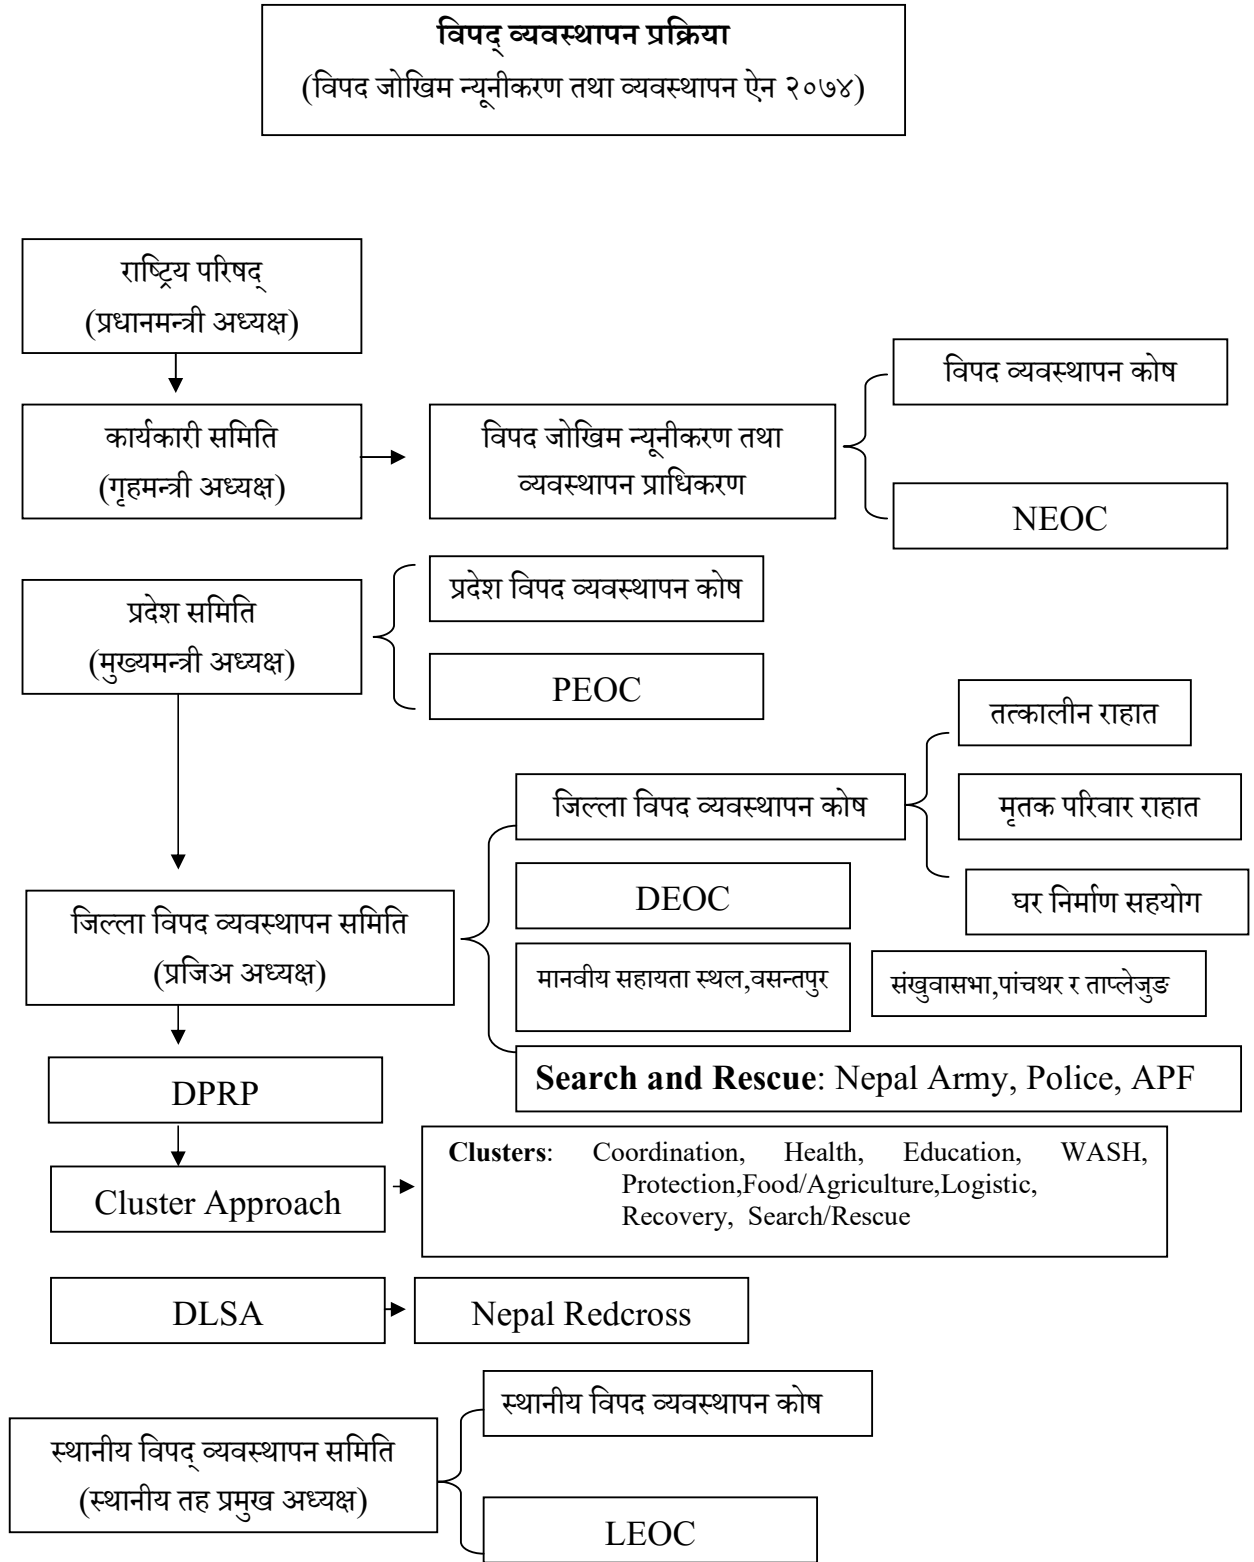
विपद् व्यवस्थापन प्रक्रिया
(विपद जोखिम न्यूनीकरण तथा व्यवस्थापन ऐन २०७४)

राष्ट्रिय परिषद्
(प्रधानमन्त्री अध्यक्ष)

कार्यकारी समिति
(गृहमन्त्री अध्यक्ष)

विपद जोखिम न्यूनीकरण तथा व्यवस्थापन प्राधिकरण

विपद व्यवस्थापन कोष

NEOC

प्रदेश समिति
(मुख्यमन्त्री अध्यक्ष)

प्रदेश विपद व्यवस्थापन कोष

PEOC

तत्कालीन राहात

जिल्ला विपद व्यवस्थापन कोष

मृतक परिवार राहात

DEOC

घर निर्माण सहयोग

जिल्ला विपद व्यवस्थापन समिति
(प्रजिअ अध्यक्ष)

मानवीय सहायता स्थल,वसन्तपुर

संखुवासभा,पांचथर र ताप्लेजुङ

Search and Rescue: Nepal Army, Police, APF

DPRP

Cluster Approach

Clusters: Coordination, Health, Education, WASH, Protection,Food/Agriculture,Logistic, Recovery, Search/Rescue

DLSA

Nepal Redcross

स्थानीय विपद व्यवस्थापन कोष

स्थानीय विपद् व्यवस्थापन समिति
(स्थानीय तह प्रमुख अध्यक्ष)

LEOC